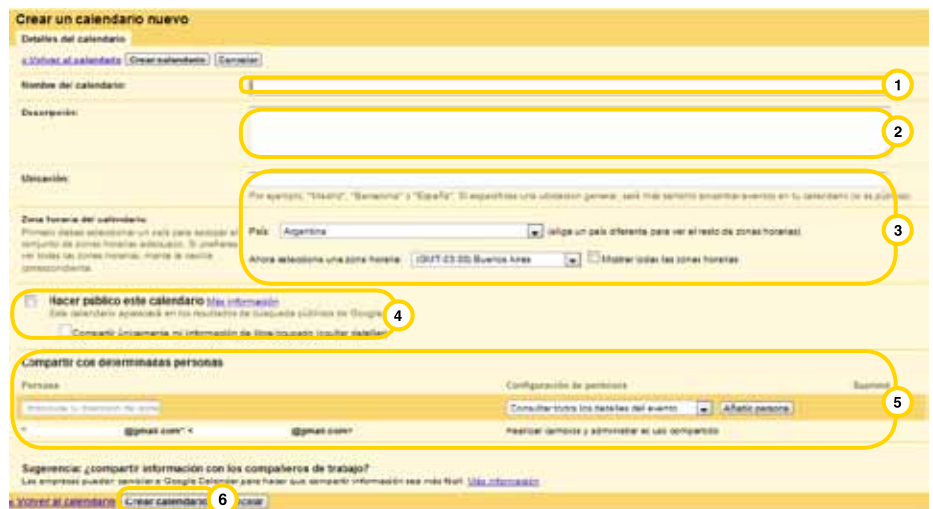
Crear un calendario nuevo

Detalles del calendario

« Volver al calendario Crear calendario Cancelar

Nombre del calendario:

1

Descripción:

2

Ubicación:

Por ejemplo, "Madrid", "Barcelona" y "España". Si especificas una ubicación general, será más sencillo encontrar eventos en tu calendario (si es público).

Zona horaria del calendario:
Primero debes seleccionar un país para escoger el conjunto de zonas horarias adecuado. Si prefieres ver todas las zonas horarias, marca la casilla correspondiente.

País: Argentina (elige un país diferente para ver el resto de zonas horarias)

Ahora selecciona una zona horaria: (GMT-03:00) Buenos Aires Mostrar todas las zonas horarias

3

Hacer público este calendario Más información
Este calendario aparecerá en los resultados de búsqueda públicos de Google.

Compartir únicamente mi información de libre/ocupado (ocultar detalles)

4

Compartir con determinadas personas

Persona

Configuración de permisos

Suprimir

Introduce la dirección de corre

Consultar todos los detalles del evento Añadir persona

5

@gmail.com" < @gmail.com> Realizar cambios y administrar el uso compartido

Sugerencia: ¿compartir información con los compañeros de trabajo?
Las empresas pueden cambiar a Google Calendar para hacer que compartir información sea más fácil. Más información

« Volver al calendario Crear calendario 6 Cancelar